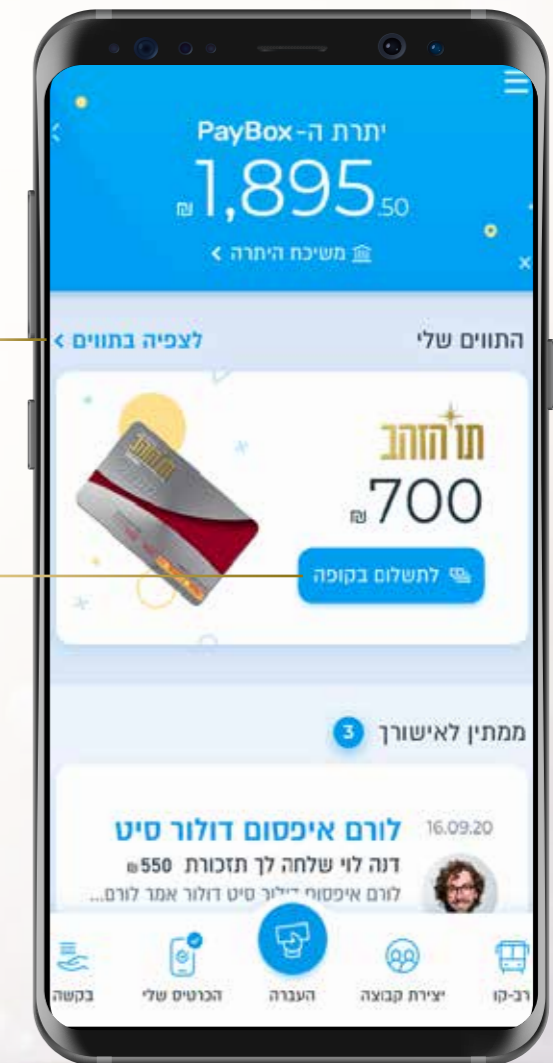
יתרת ה-PayBox

₪1,895.50

משיכת היתרה

התווים שלי

לצפיה בתווים

תו הזהב

₪700

לתשלום בקופה

ממתין לאישורך 3

16.09.20

לורם איפסום דולור סיט

דנה לוי שלחה לך תזכורת ₪550

לורם איפסום דולור סיט דולור אמר לורם...

בקשה

הכרטיסים שלי

העברה

יצירת קבוצה

רב-קו